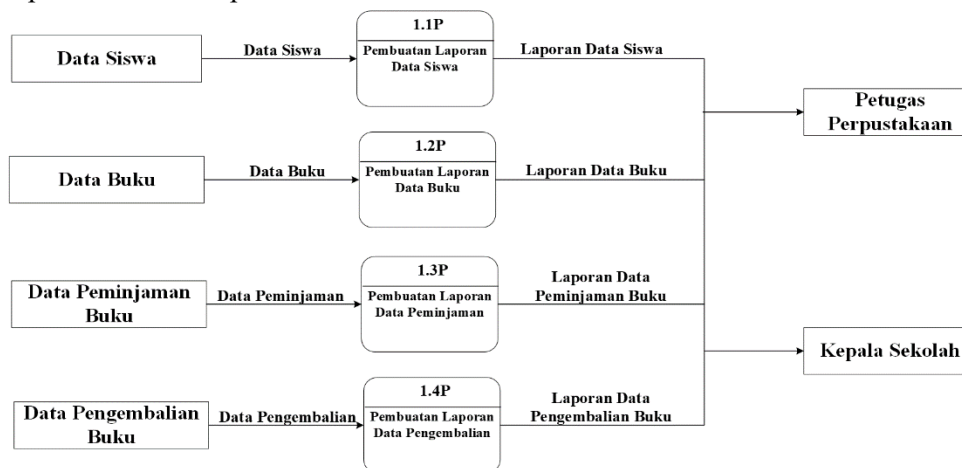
Data Siswa

Data Siswa

1.1P

Pembuatan Laporan Data Siswa

Laporan Data Siswa

Petugas Perpustakaan

Data Buku

Data Buku

1.2P

Pembuatan Laporan Data Buku

Laporan Data Buku

Data Peminjaman Buku

Data Peminjaman

1.3P

Pembuatan Laporan Data Peminjaman

Laporan Data Peminjaman Buku

Kepala Sekolah

Data Pengembalian Buku

Data Pengembalian

1.4P

Pembuatan Laporan Data Pengembalian

Laporan Data Pengembalian Buku